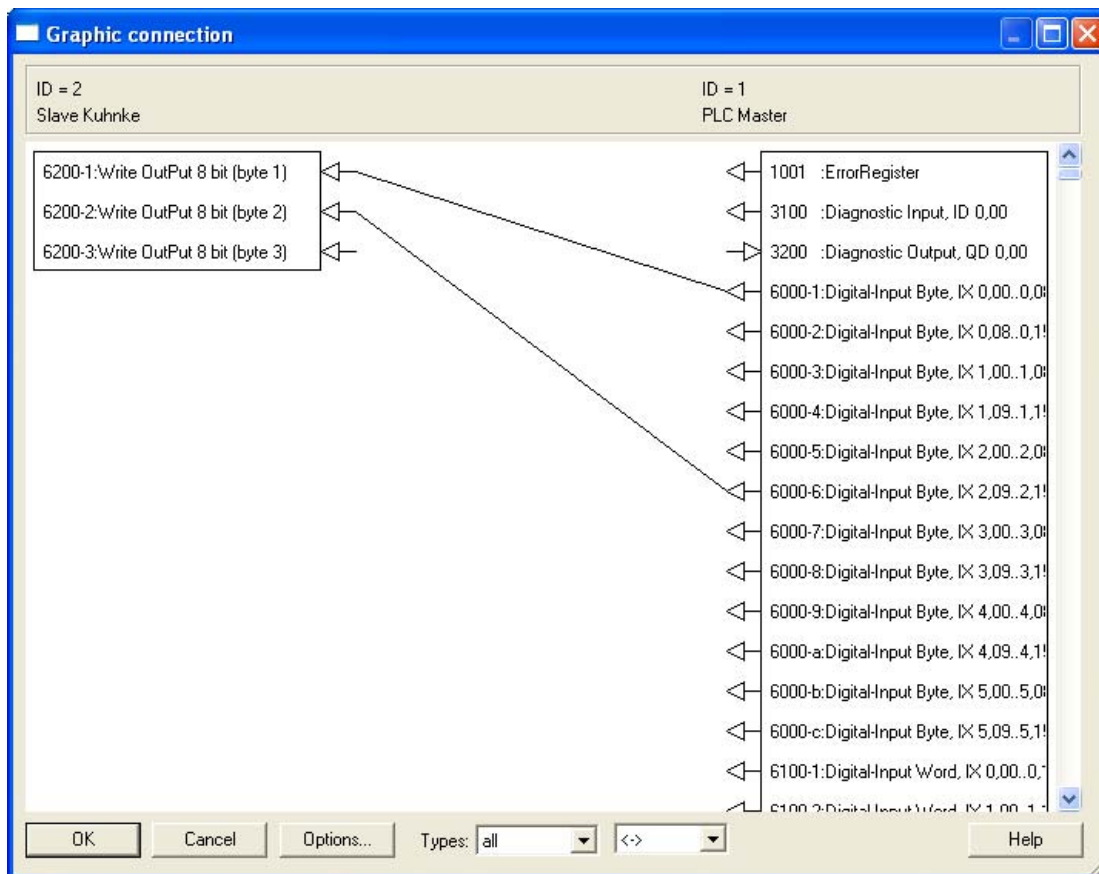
Graphic connection

ID = 2
Slave Kuhnke

ID = 1
PLC Master

6200-1:Write OutPut 8 bit (byte 1)
6200-2:Write OutPut 8 bit (byte 2)
6200-3:Write OutPut 8 bit (byte 3)

1001 :ErrorRegister
3100 :Diagnostic Input, ID 0,00
3200 :Diagnostic Output, QD 0,00
6000-1:Digital-Input Byte, IX 0,00..0,0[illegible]
6000-2:Digital-Input Byte, IX 0,08..0,1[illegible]
6000-3:Digital-Input Byte, IX 1,00..1,0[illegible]
6000-4:Digital-Input Byte, IX 1,09..1,1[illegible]
6000-5:Digital-Input Byte, IX 2,00..2,0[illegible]
6000-6:Digital-Input Byte, IX 2,09..2,1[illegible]
6000-7:Digital-Input Byte, IX 3,00..3,0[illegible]
6000-8:Digital-Input Byte, IX 3,09..3,1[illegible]
6000-9:Digital-Input Byte, IX 4,00..4,0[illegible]
6000-a:Digital-Input Byte, IX 4,09..4,1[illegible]
6000-b:Digital-Input Byte, IX 5,00..5,0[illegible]
6000-c:Digital-Input Byte, IX 5,09..5,1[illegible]
6100-1:Digital-Input Word, IX 0,00..0,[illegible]
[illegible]

OK
Cancel
Options...
Types: all
<->
Help